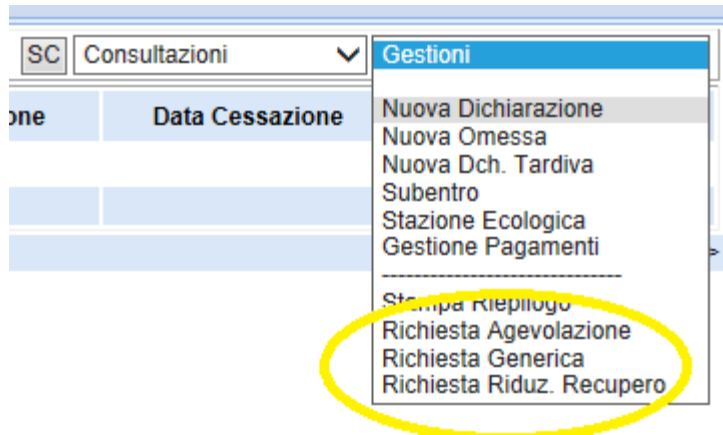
SC Consultazioni

Gestioni

one

Data Cessazione

Nuova Dichiarazione
Nuova Omessa
Nuova Dch. Tardiva
Subentro
Stazione Ecologica
Gestione Pagamenti
------------------------------
Stampa Riepilogo
Richiesta Agevolazione
Richiesta Generica
Richiesta Riduz. Recupero